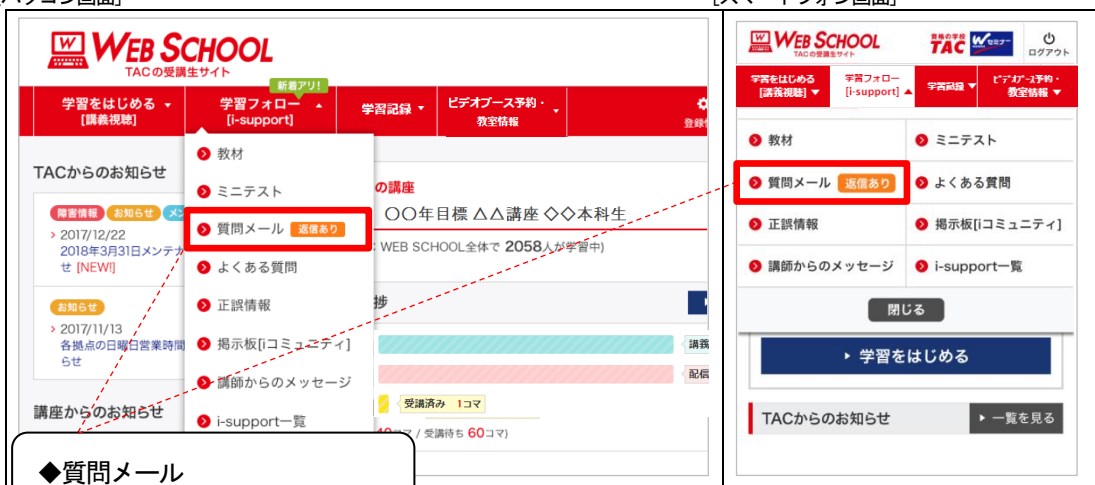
パソコン画面]

[スマートフォン画面]

WEB SCHOOL
TACの受講生サイト

新着アリ!

学習をはじめる [講義視聴]

学習フォロー [i-support]

学習記録

ビデオブース予約・教室情報

登録

TACからのお知らせ

障害情報 お知らせ メン

> 2017/12/22
2018年3月31日メンテナンス
せ [NEW!]

お知らせ

> 2017/11/13
各拠点の日曜日営業時間
らせ

講座からのお知らせ

教材

ミニテスト

質問メール 返信あり

よくある質問

正誤情報

掲示板[iコミュニティ]

講師からのメッセージ

i-support一覧

の講座

〇〇年目標 △△講座 ◇◇本科生

WEB SCHOOL全体で 2058人が学習中)

捗

講義

配信

受講済み 1コマ

コマ / 受講待ち 60コマ)

◆質問メール

WEB SCHOOL
TACの受講生サイト

資格の学校 TAC

ログアウト

学習をはじめる [講義視聴]

学習フォロー [i-support]

学習記録

ビデオブース予約・教室情報

教材

ミニテスト

質問メール 返信あり

よくある質問

正誤情報

掲示板[iコミュニティ]

講師からのメッセージ

i-support一覧

閉じる

学習をはじめる

TACからのお知らせ

一覧を見る